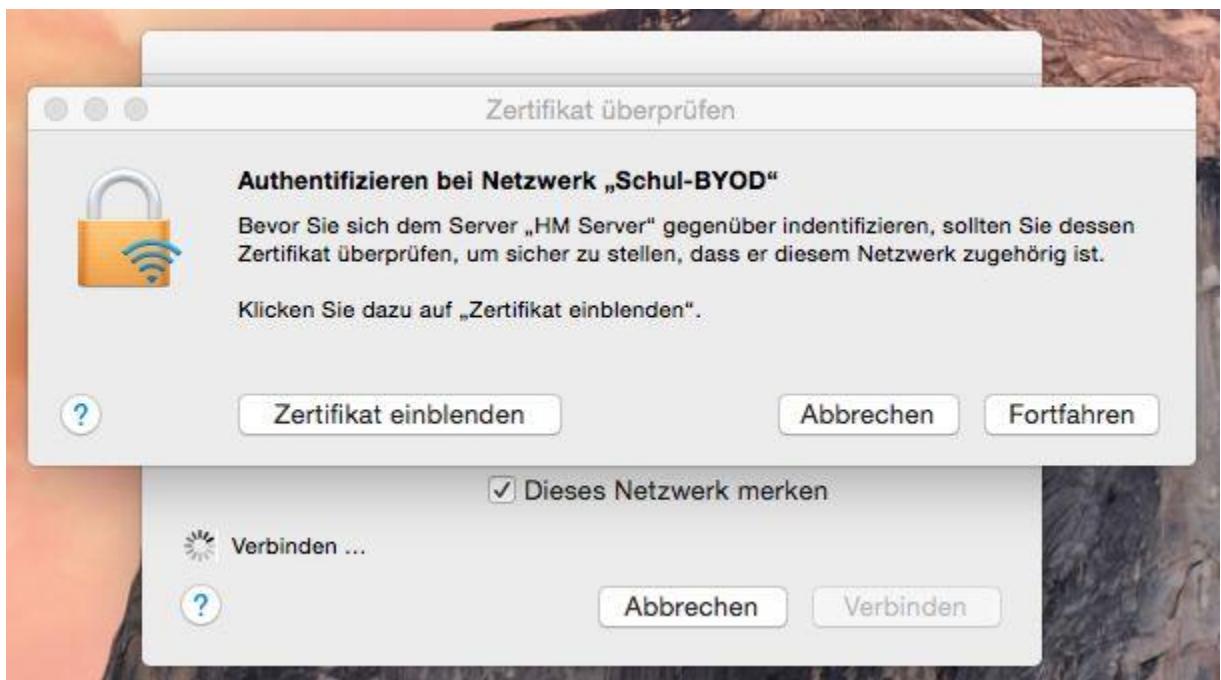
Zertifikat überprüfen

Authentifizieren bei Netzwerk „Schul-BYOD“

Bevor Sie sich dem Server „HM Server“ gegenüber indentifizieren, sollten Sie dessen Zertifikat überprüfen, um sicher zu stellen, dass er diesem Netzwerk zugehörig ist.

Klicken Sie dazu auf „Zertifikat einblenden“.

?

Zertifikat einblenden

Abbrechen

Fortfahren

Dieses Netzwerk merken

Verbinden ...

?

Abbrechen

Verbinden